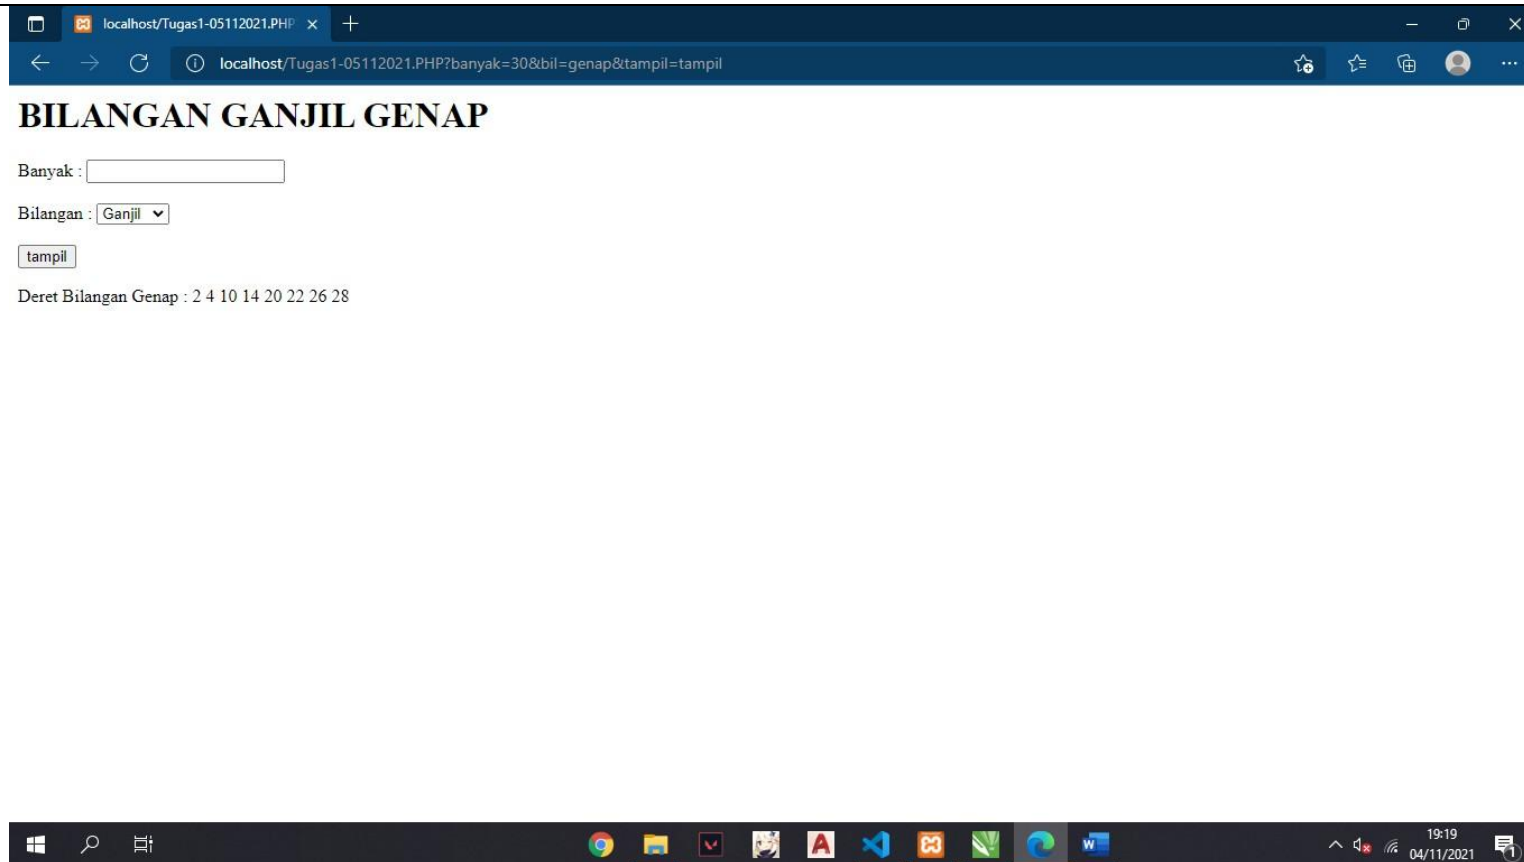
localhost/Tugas1-05112021.PHP

localhost/Tugas1-05112021.PHP?banyak=30&bil=genap&tampil=tampil

# BILANGAN GANJIL GENAP

Banyak :

Bilangan : Ganjil

tampil

Deret Bilangan Genap : 2 4 10 14 20 22 26 28

19:19
04/11/2021